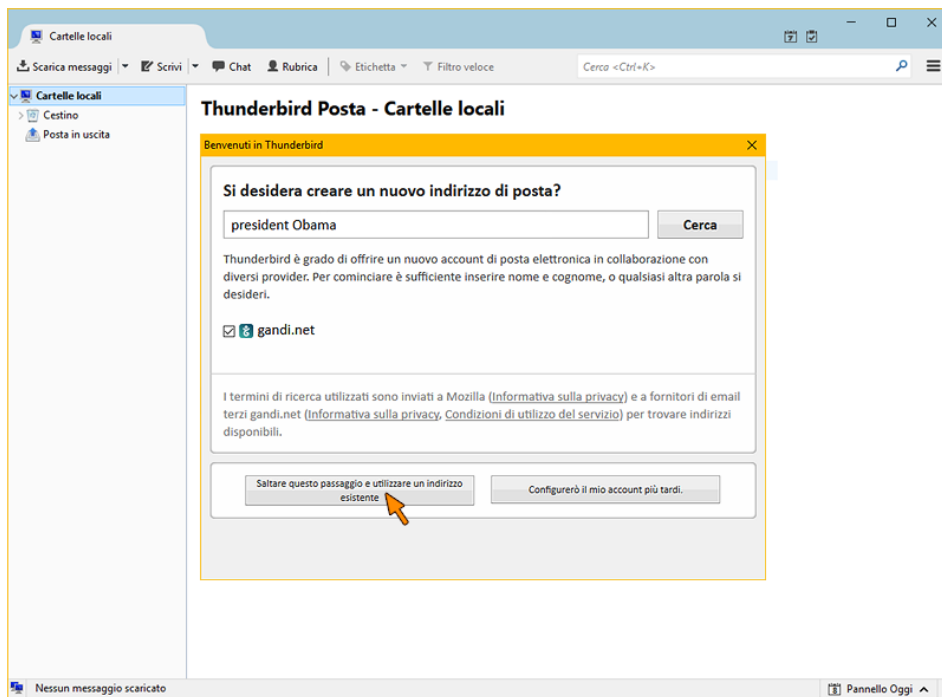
Cartelle locali

Scarica messaggi | Scrivi | Chat | Rubrica | Etichetta | Filtro veloce

Cerca <Ctrl+K>

Cartelle locali
Cestino
Posta in uscita

Thunderbird Posta - Cartelle locali

Benvenuti in Thunderbird

Si desidera creare un nuovo indirizzo di posta?

president Obama

Cerca

Thunderbird è grado di offrire un nuovo account di posta elettronica in collaborazione con diversi provider. Per cominciare è sufficiente inserire nome e cognome, o qualsiasi altra parola si desideri.

gandi.net

I termini di ricerca utilizzati sono inviati a Mozilla (Informativa sulla privacy) e a fornitori di email terzi gandi.net (Informativa sulla privacy, Condizioni di utilizzo del servizio) per trovare indirizzi disponibili.

Saltare questo passaggio e utilizzare un indirizzo esistente

Configurerò il mio account più tardi.

Nessun messaggio scaricato

Pannello Oggi